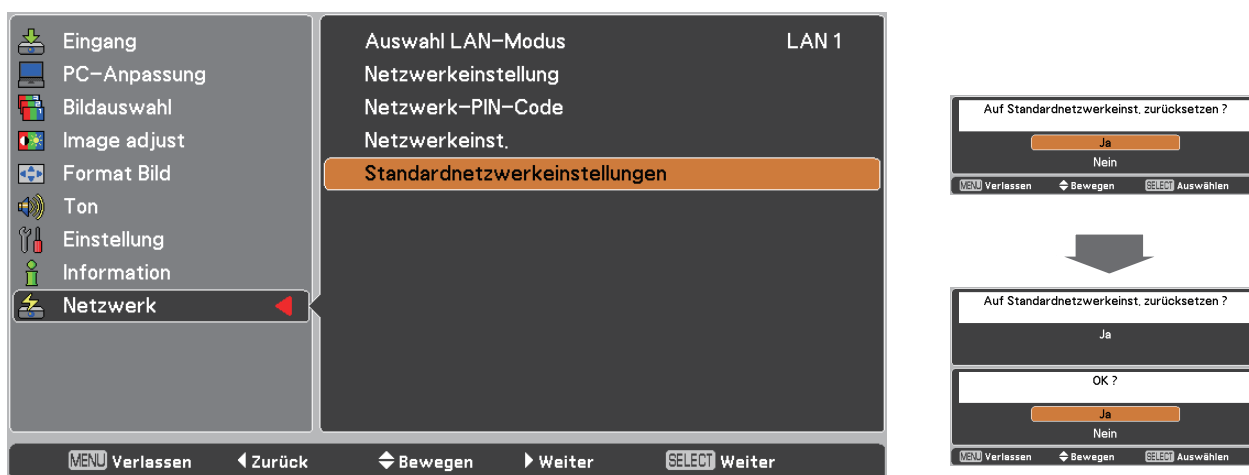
Eingang
PC-Anpassung
Bildauswahl
Image adjust
Format Bild
Ton
Einstellung
Information
Netzwerk

Auswahl LAN-Modus LAN 1
Netzwerkeinstellung
Netzwerk-PIN-Code
Netzwerkeinst.
Standardnetzwerkeinstellungen

MENU Verlassen ◀ Zurück ⬍ Bewegen ▶ Weiter SELECT Weiter

Auf Standardnetzwerkeinst. zurücksetzen ?
Ja
Nein
MENU Verlassen ⬍ Bewegen SELECT Auswählen

Auf Standardnetzwerkeinst. zurücksetzen ?
Ja
OK ?
Ja
Nein
MENU Verlassen ⬍ Bewegen SELECT Auswählen